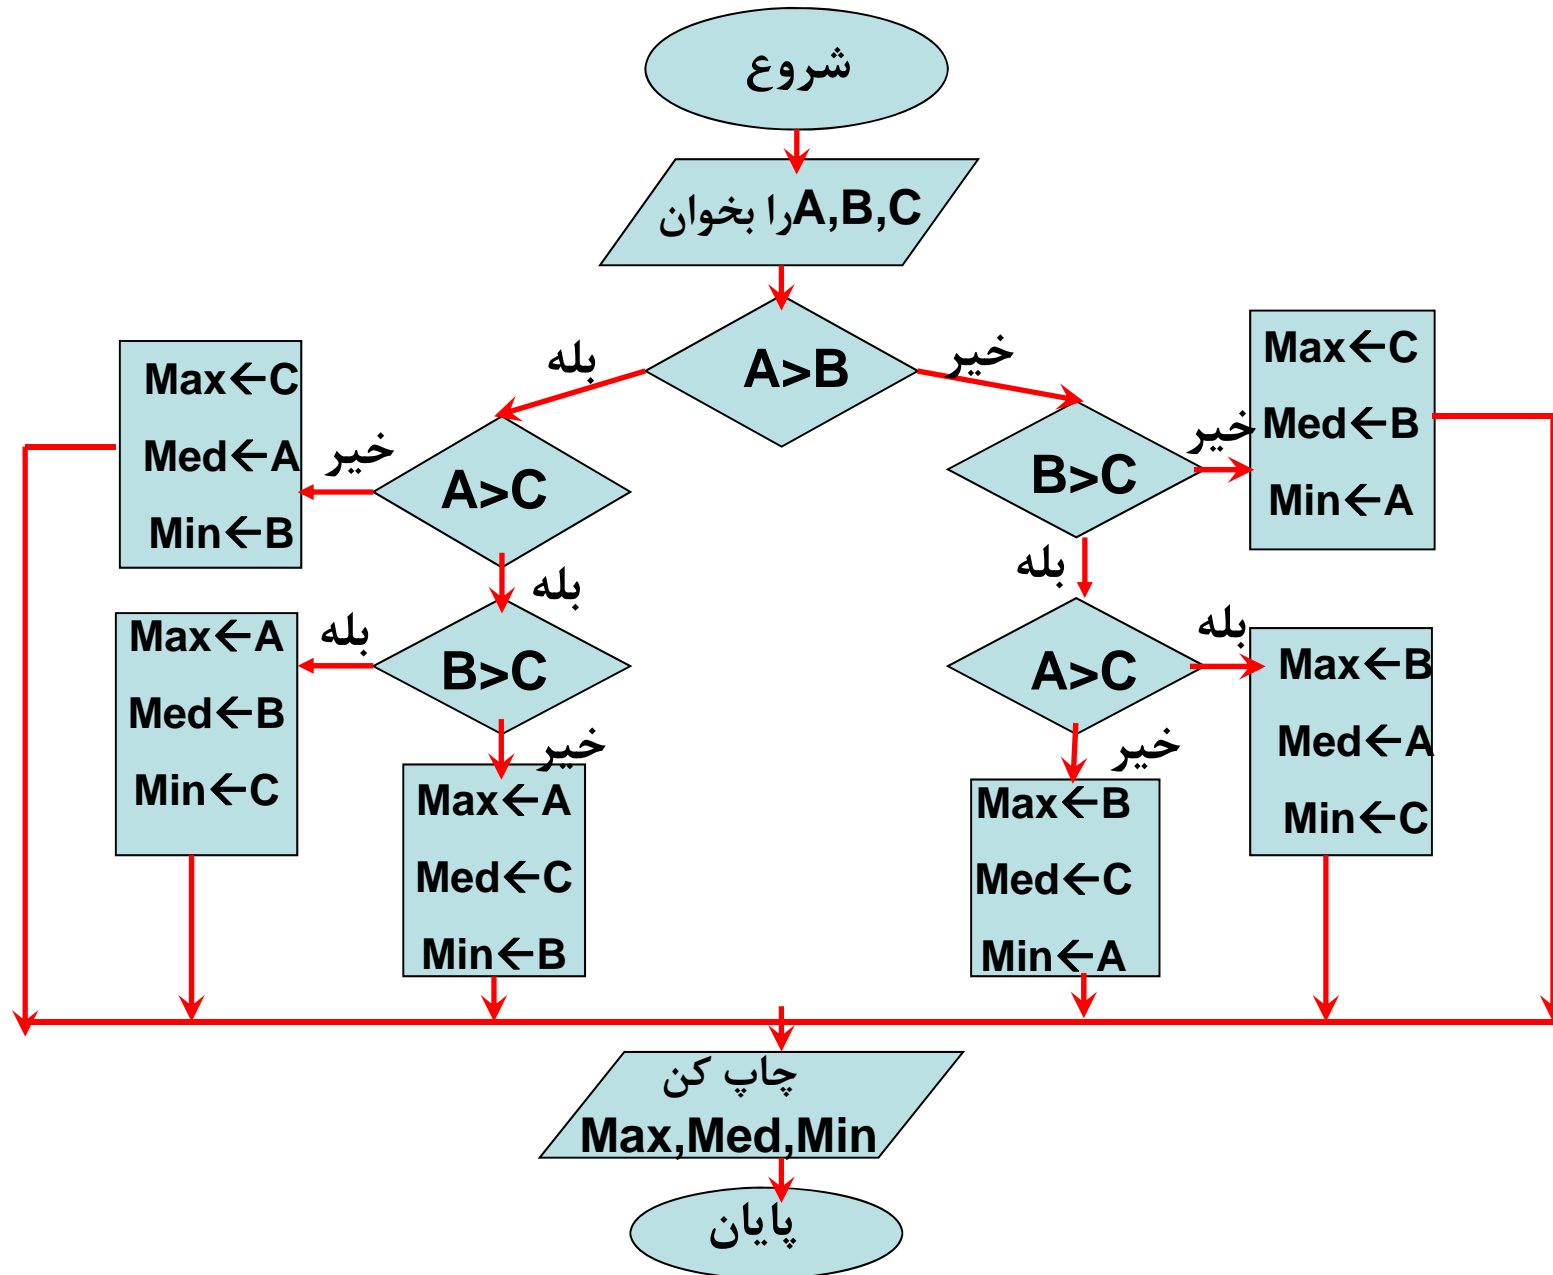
شروع

A,B,C را بخوان

A>B

بله

خیر

A>C

خیر

Max←C
Med←A
Min←B

بله

B>C

بله

Max←A
Med←B
Min←C

خیر

Max←A
Med←C
Min←B

B>C

خیر

Max←C
Med←B
Min←A

بله

A>C

بله

Max←B
Med←A
Min←C

خیر

Max←B
Med←C
Min←A

چاپ کن
Max,Med,Min

پایان